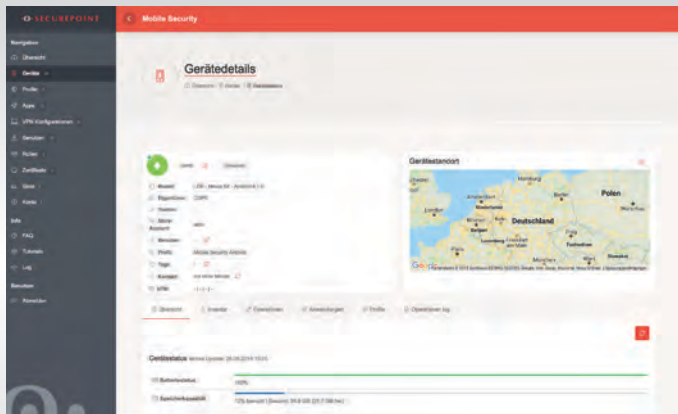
SECUREPOINT

Mobile Security

Navigation
Übersicht
Geräte
Profile
Apps
VPN-Konfigurationen
Benutzer
Rollen
Zertifikate
Sites
Konto

Info
FAQ
Tutorials
Log

Benutzer
Abmelden

Gerätedetails
Übersicht / Geräte / Gerätedetails

Löschen

Modell
Eigentümer
Telefon
Benutzer
Profile
Tags

Gerätestandort

Polen
Deutschland
Google

Übersicht
Inventar
Operationen
Anwendungen
Profile
Operationen Log

Gerätestatus
Batteriestatus
100%
Speicherkapazität
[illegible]